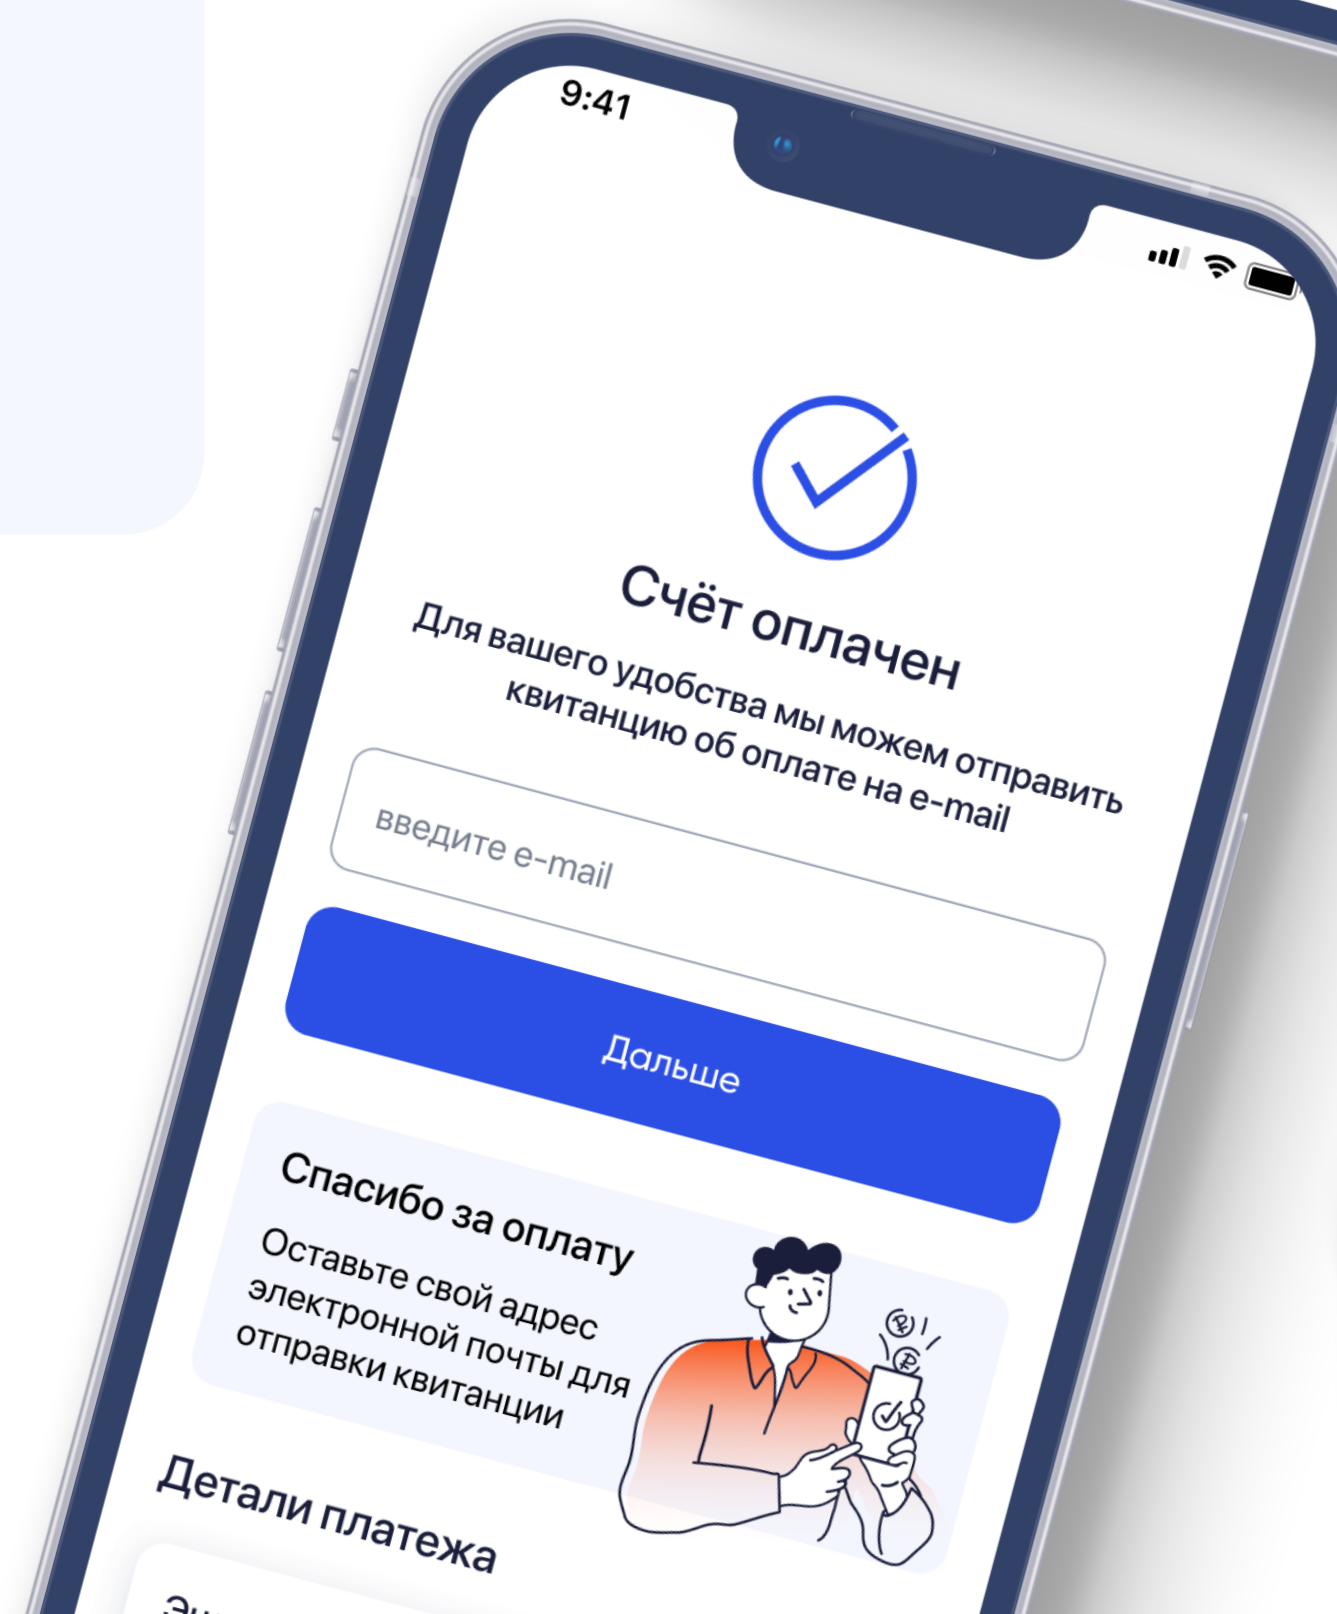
9:41

Счёт оплачен

Для вашего удобства мы можем отправить квитанцию об оплате на e-mail

введите e-mail

Дальше

Спасибо за оплату

Оставьте свой адрес электронной почты для отправки квитанции

Детали платежа

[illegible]